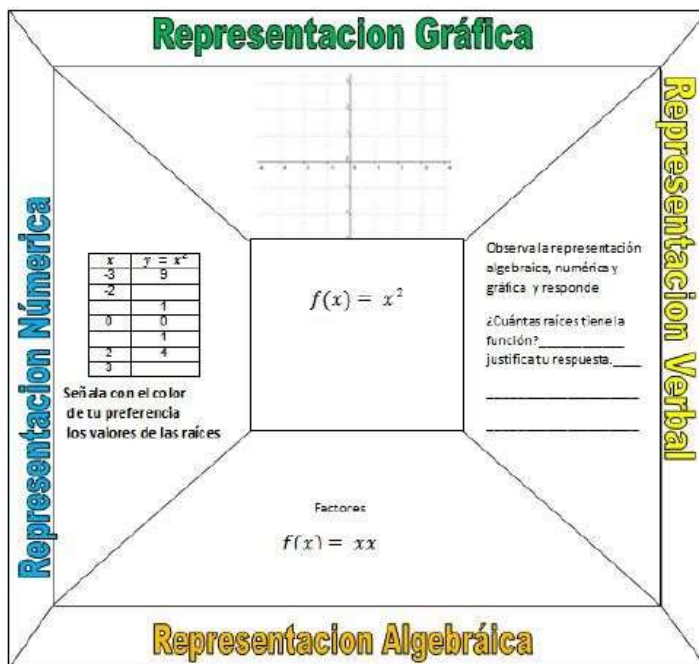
Representacion Gráfica

Representacion Numérica

| $x$ | $y = x^2$ |
|---|---|
| -3 | 9 |
| -2 | |
| | 1 |
| 0 | 0 |
| | 1 |
| 2 | 4 |
| 3 | |

Señala con el color de tu preferencia los valores de las raíces

$f(x) = x^2$

Representacion Verbal

Observa la representación algebraica, numérica y gráfica y responde

¿Cuántas raíces tiene la función?___________ justifica tu respuesta.____
____________________
____________________

Factores
$f(x) = xx$

Representacion Algebráica